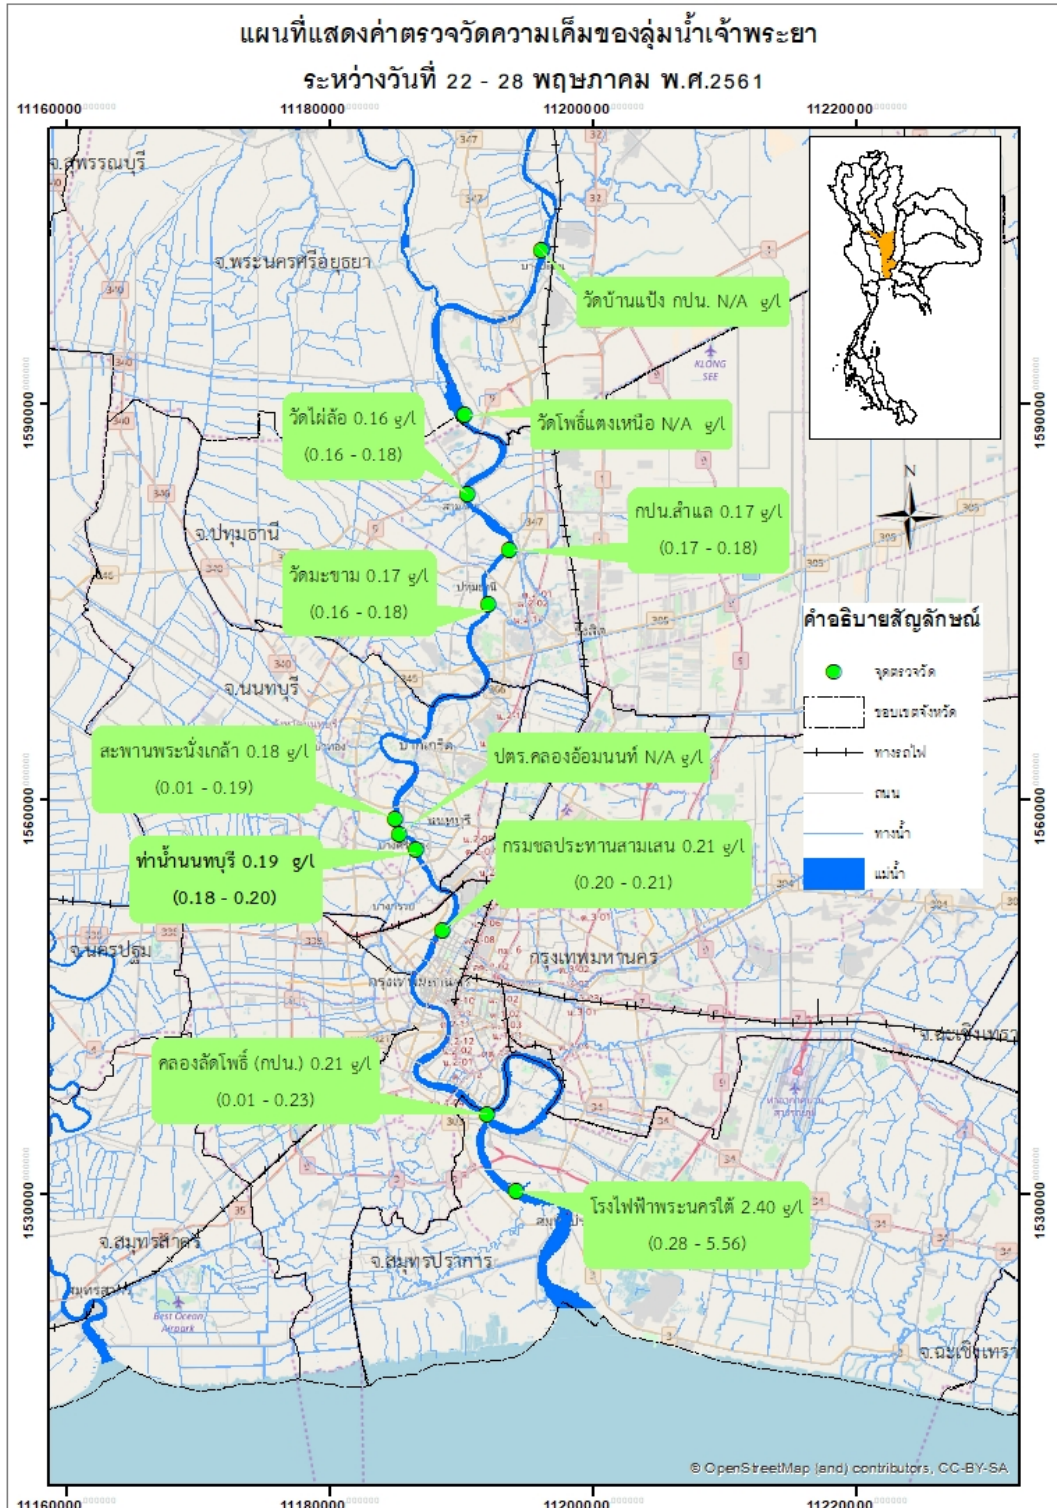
แผนที่แสดงค่าตรวจวัดความเค็มของลุ่มน้ำเจ้าพระยา
ระหว่างวันที่ 22 - 28 พฤษภาคม พ.ศ.2561

11160000 11180000 11200000 11220000

1590000 1560000 1530000

จ.สุพรรณบุรี
จ.พระนครศรีอยุธยา
จ.ปทุมธานี
จ.นนทบุรี
จ.นครปฐม
กรุงเทพมหานคร
จ.ฉะเชิงเทรา
จ.สมุทรสาคร
จ.สมุทรปราการ

วัดบ้านแป้ง กปน. N/A g/l
วัดไผ่ล้อ 0.16 g/l
(0.16 - 0.18)
วัดโพธิ์แตงเหนือ N/A g/l
กปน.สำแล 0.17 g/l
(0.17 - 0.18)
วัดมะขาม 0.17 g/l
(0.16 - 0.18)
สะพานพระนั่งเกล้า 0.18 g/l
(0.01 - 0.19)
ปตร.คลองอ้อมนนท์ N/A g/l
ท่าน้ำนนทบุรี 0.19 g/l
(0.18 - 0.20)
กรมชลประทานสามเสน 0.21 g/l
(0.20 - 0.21)
คลองลัดโพธิ์ (กปน.) 0.21 g/l
(0.01 - 0.23)
โรงไฟฟ้าพระนครใต้ 2.40 g/l
(0.28 - 5.56)

N

คำอธิบายสัญลักษณ์
จุดตรวจวัด
ขอบเขตจังหวัด
ทางรถไฟ
ถนน
ทางน้ำ
แม่น้ำ

KLONG SEE
Best Ocean Airpark

© OpenStreetMap (and) contributors, CC-BY-SA